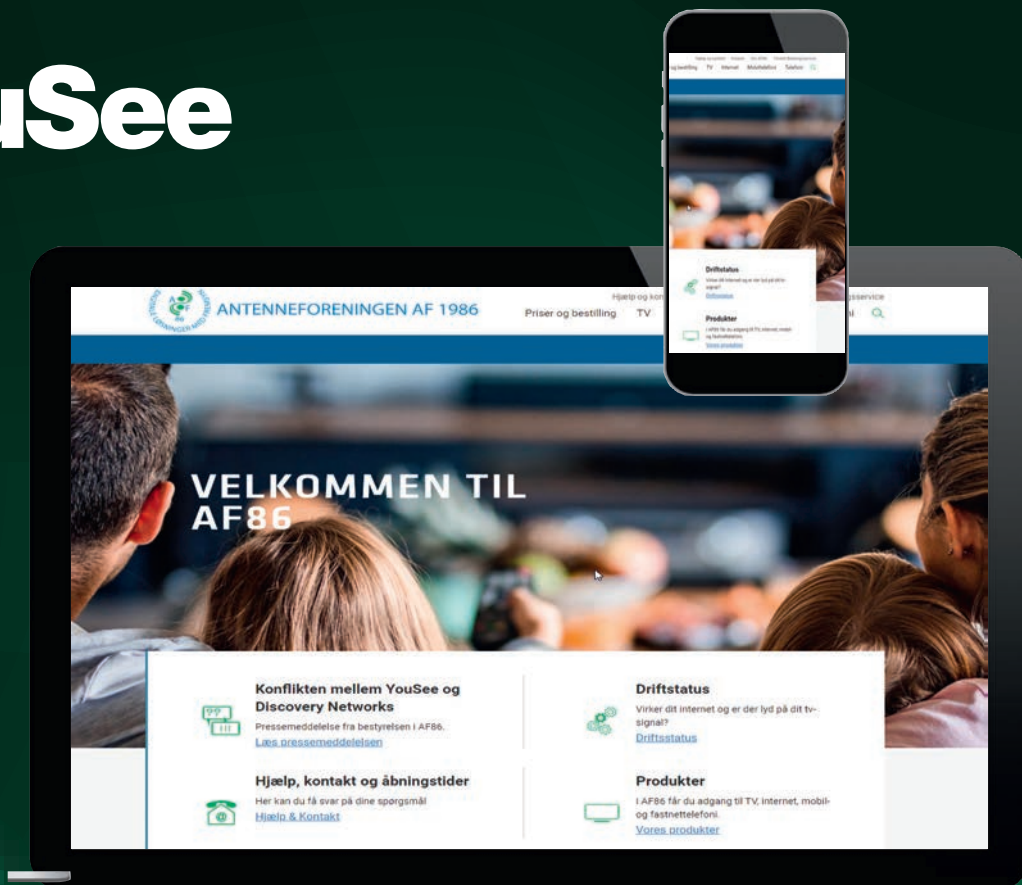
uSee

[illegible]
g bestilling TV Internet Mobiltelefoni Telefoni

Driftstatus
Virker dit internet og er der lyd på dit tv-signal?
Driftsstatus

Produkter
I AF86 får du adgang til TV, internet, mobil- og fastnettelefoni.
Vores produkter

ANTENNEFORENINGEN AF 1986
Hjælp og kon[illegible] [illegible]sservice
Priser og bestilling TV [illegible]i

VELKOMMEN TIL AF86

Konflikten mellem YouSee og Discovery Networks
Pressemeddelelse fra bestyrelsen i AF86.
Læs pressemeddelelsen

Driftstatus
Virker dit internet og er der lyd på dit tv-signal?
Driftsstatus

Hjælp, kontakt og åbningstider
Her kan du få svar på dine spørgsmål
Hjælp & Kontakt

Produkter
I AF86 får du adgang til TV, internet, mobil- og fastnettelefoni.
Vores produkter